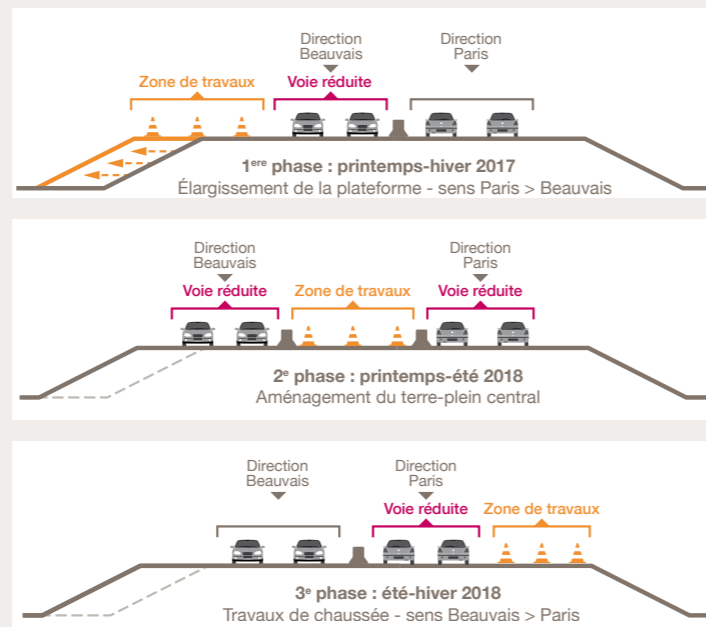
Direction Beauvais

Direction Paris

Zone de travaux

Voie réduite

$1^{ere}$ phase : printemps-hiver 2017
Élargissement de la plateforme - sens Paris > Beauvais

Direction Beauvais

Direction Paris

Voie réduite

Zone de travaux

Voie réduite

$2^{e}$ phase : printemps-été 2018
Aménagement du terre-plein central

Direction Beauvais

Direction Paris

Voie réduite

Zone de travaux

$3^{e}$ phase : été-hiver 2018
Travaux de chaussée - sens Beauvais > Paris